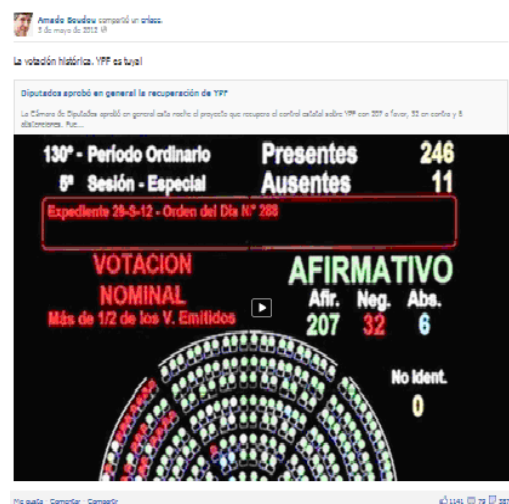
Amado Boudou compartió un enlace.
3 de mayo de 2012

La votación histórica. YPF es tuya!

Diputados aprobó en general la recuperación de YPF

La Cámara de Diputados aprobó en general esta noche el proyecto que recupera el control estatal sobre YPF con 207 a favor, 32 en contra y 6 abstenciones. Tue...

130° - Período Ordinario
5° Sesión - Especial
Presentes 246
Ausentes 11
Expediente 29-S-12 - Orden del Día N° 288
VOTACION NOMINAL
Más de 1/2 de los V. Emitidos
AFIRMATIVO
Afir. 207
Neg. 32
Abs. 6
No Ident. 0

Me gusta · Comentar · Compartir
1141 73 387